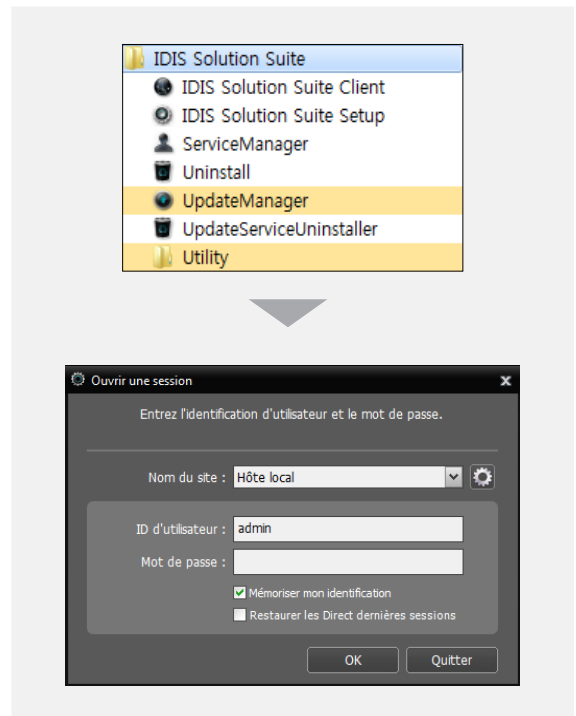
IDIS Solution Suite
IDIS Solution Suite Client
IDIS Solution Suite Setup
ServiceManager
Uninstall
UpdateManager
UpdateServiceUninstaller
Utility

Ouvrir une session
Entrez l'identification d'utilisateur et le mot de passe.
Nom du site : Hôte local
ID d'utilisateur : admin
Mot de passe :
Mémoriser mon identification
Restaurer les Direct dernières sessions
OK
Quitter